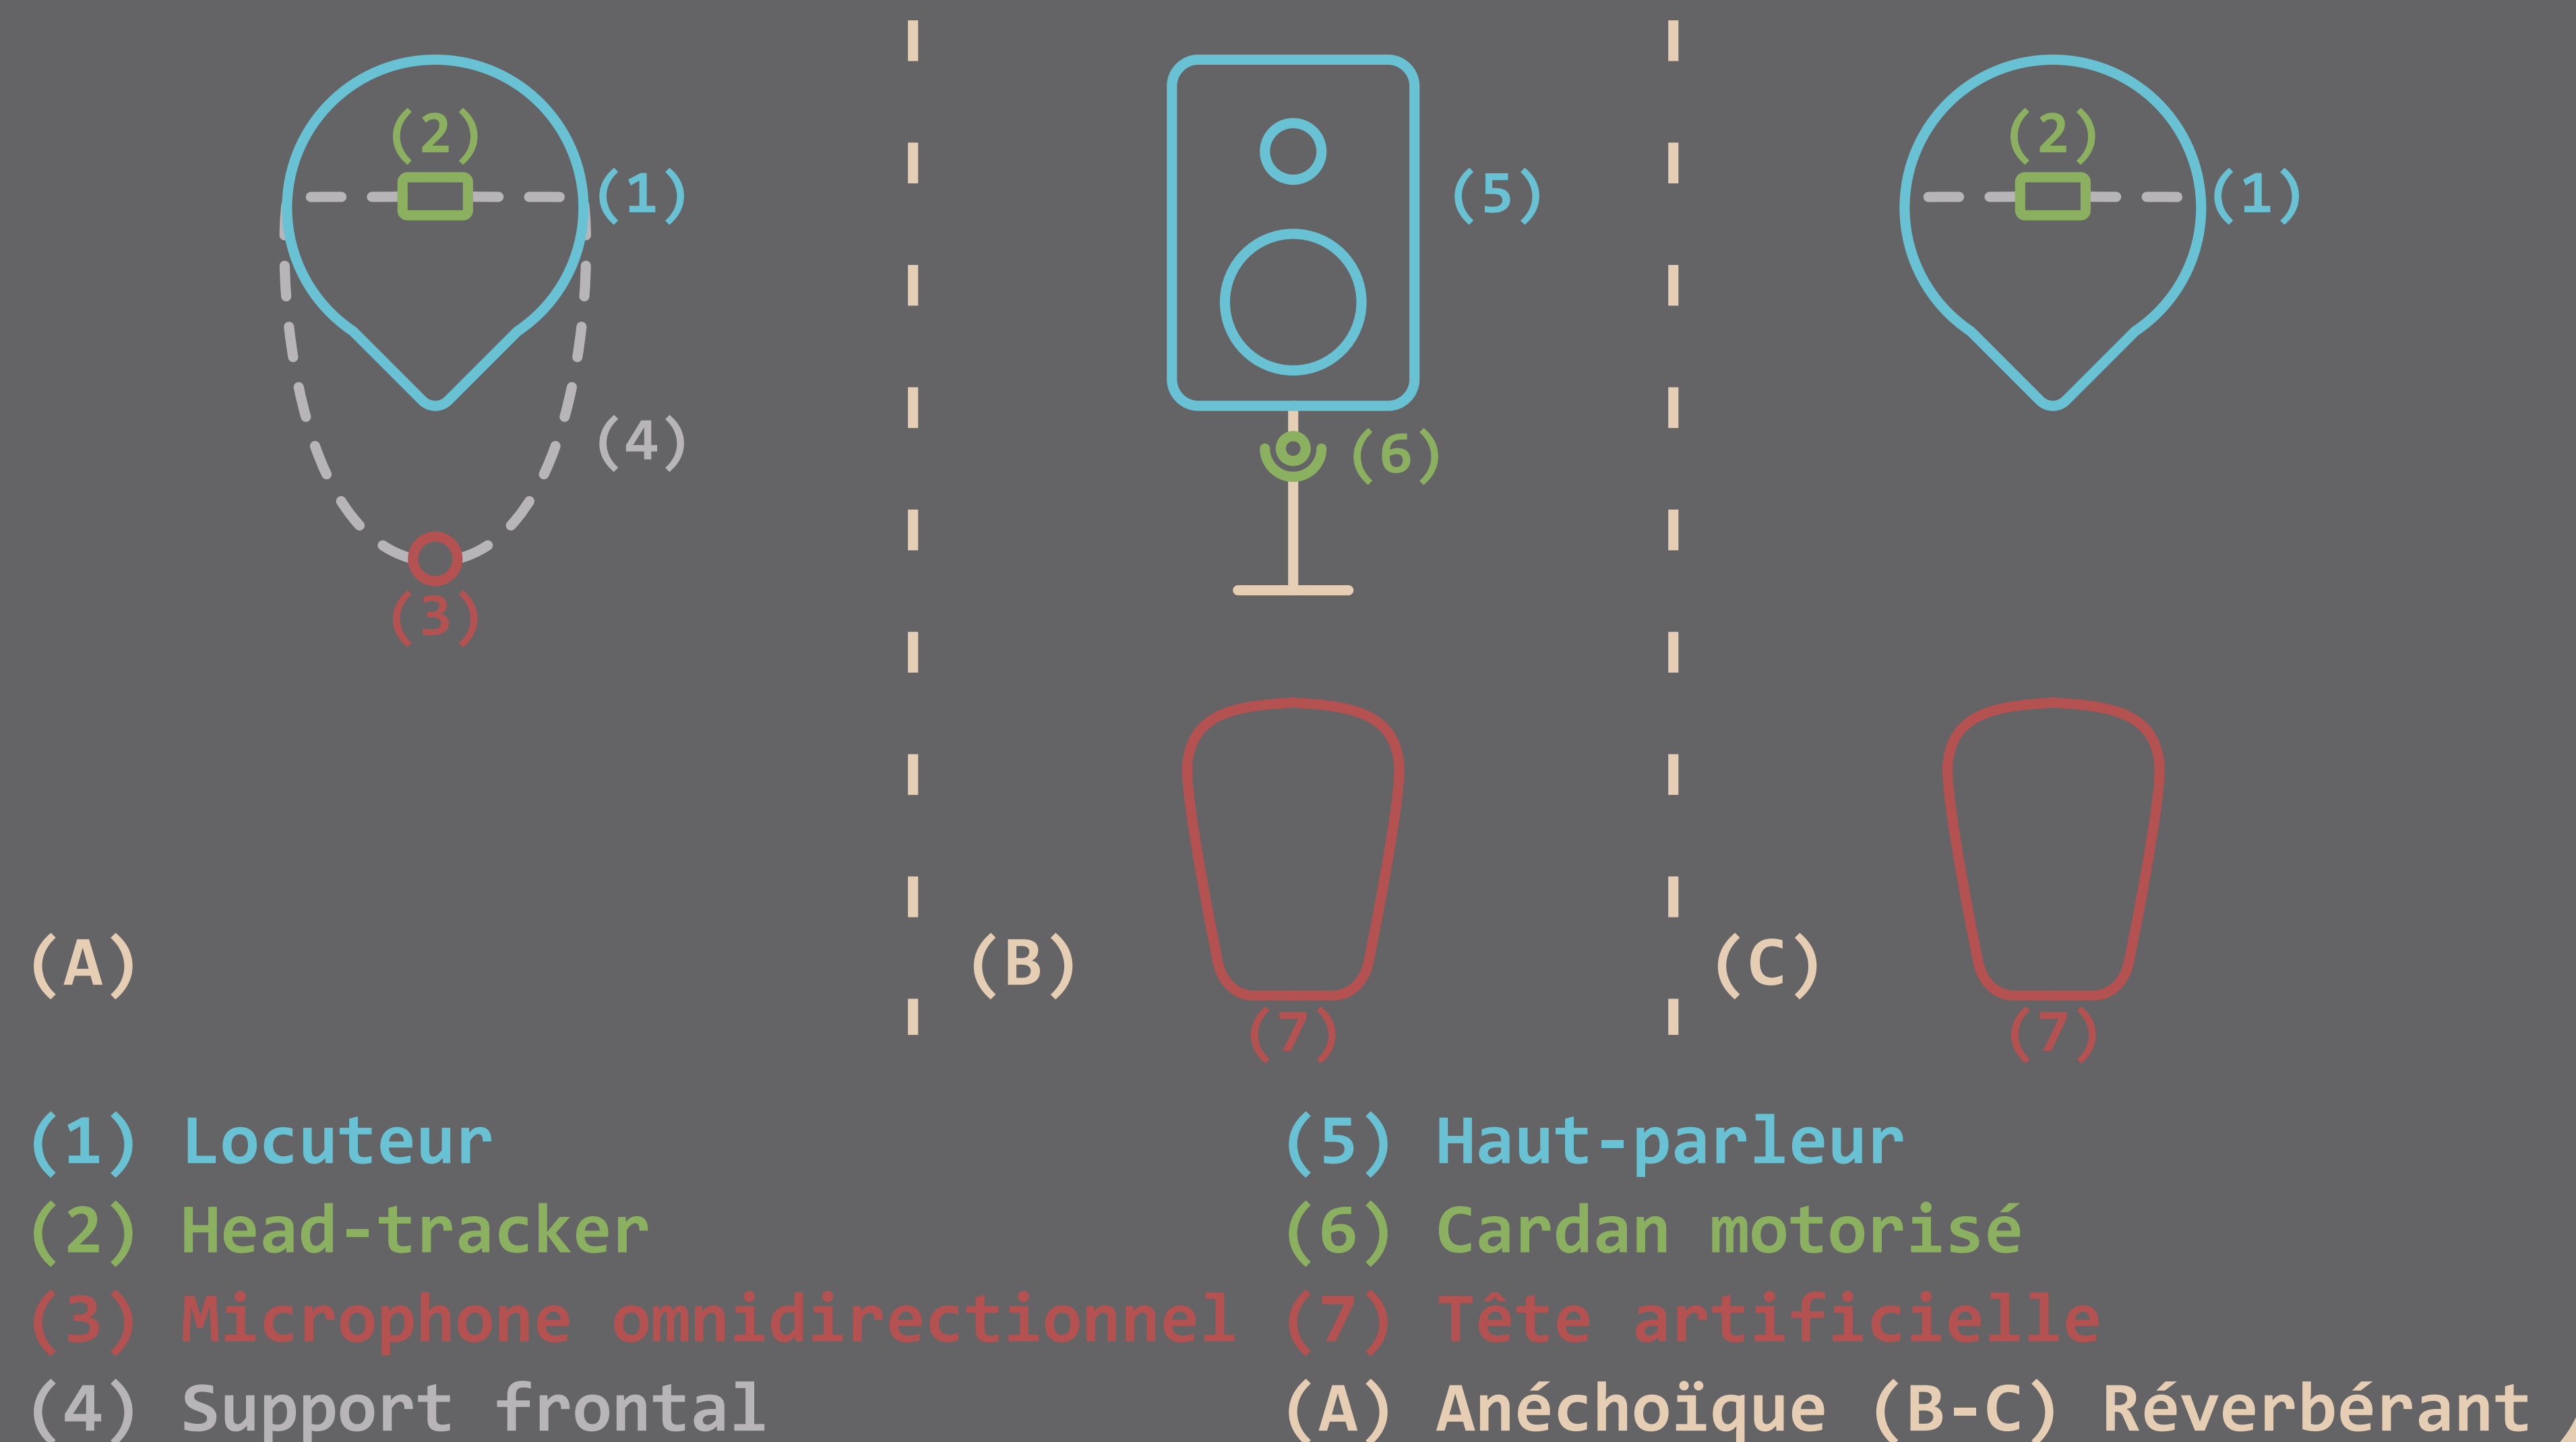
(2)
(1)
(4)
(3)
(A)

(5)
(6)
(B)
(7)

(2)
(1)
(C)
(7)

(1) Locuteur
(2) Head-tracker
(3) Microphone omnidirectionnel
(4) Support frontal

(5) Haut-parleur
(6) Cardan motorisé
(7) Tête artificielle
(A) Anéchoïque (B-C) Réverbérant